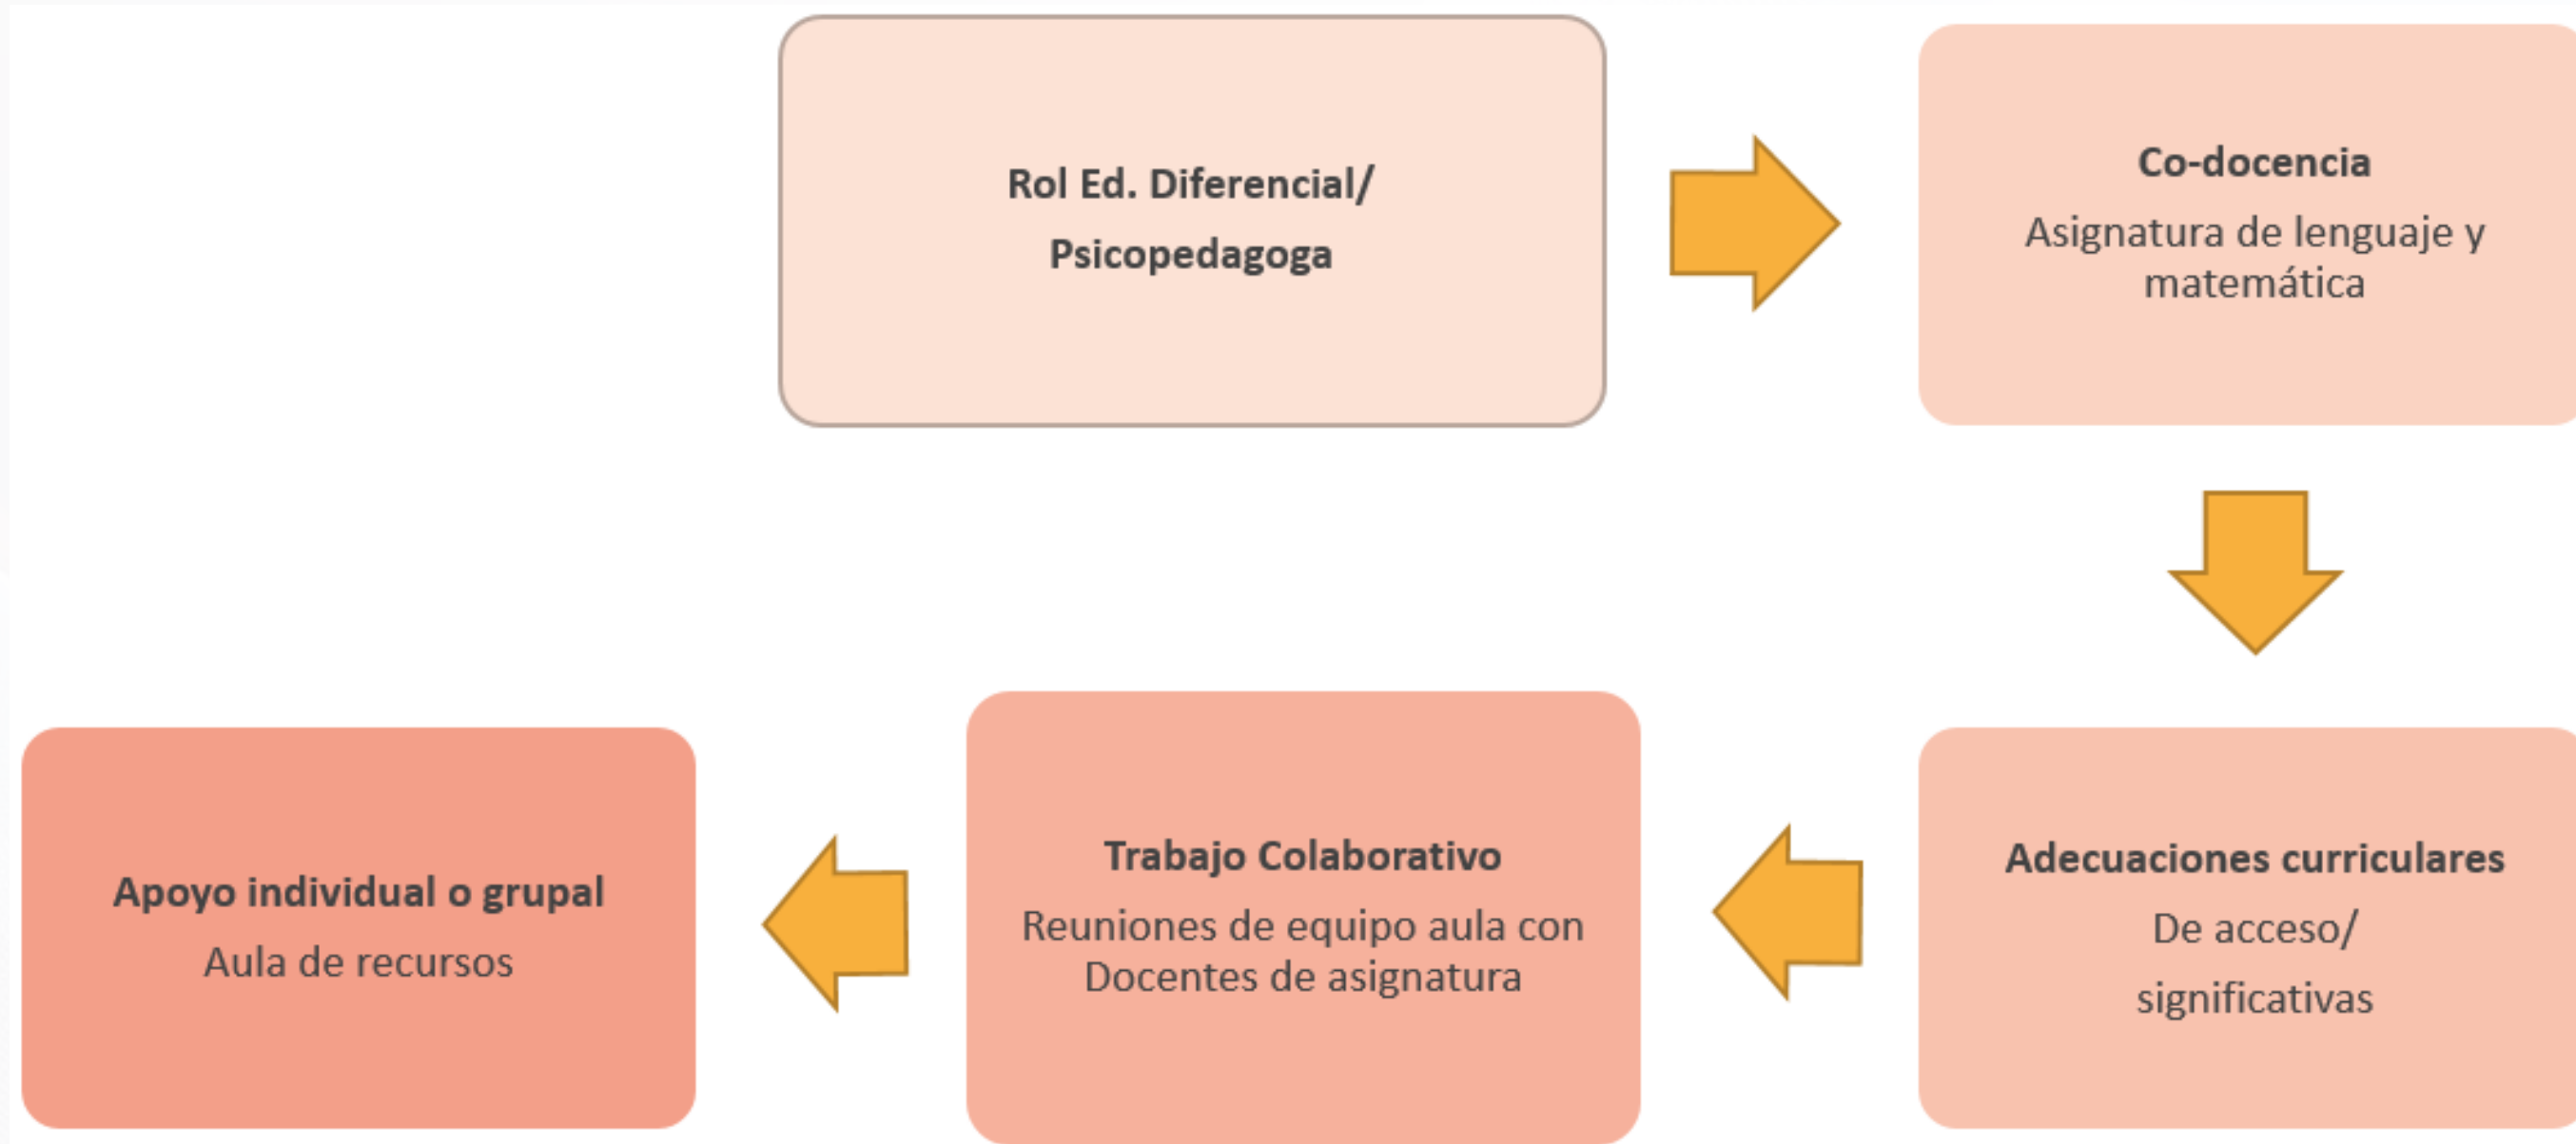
Rol Ed. Diferencial/ Psicopedagoga

Co-docencia
Asignatura de lenguaje y matemática

Adecuaciones curriculares
De acceso/ significativas

Trabajo Colaborativo
Reuniones de equipo aula con Docentes de asignatura

Apoyo individual o grupal
Aula de recursos